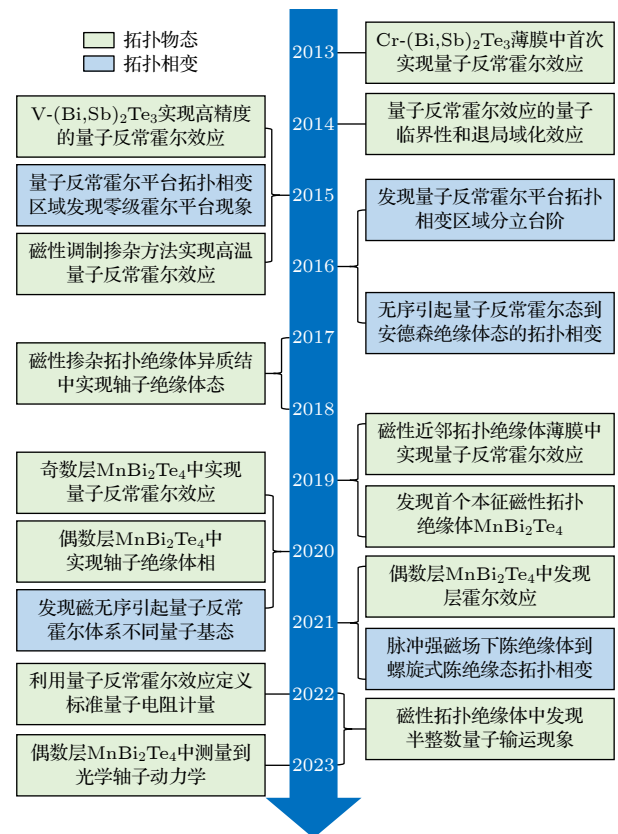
拓扑物态
拓扑相变

2013
2014
2015
2016
2017
2018
2019
2020
2021
2022
2023

Cr-(Bi,Sb)$_2$Te$_3$薄膜中首次实现量子反常霍尔效应

V-(Bi,Sb)$_2$Te$_3$实现高精度的量子反常霍尔效应

量子反常霍尔效应的量子临界性和退局域化效应

量子反常霍尔平台拓扑相变区域发现零级霍尔平台现象

磁性调制掺杂方法实现高温量子反常霍尔效应

发现量子反常霍尔平台拓扑相变区域分立台阶

无序引起量子反常霍尔态到安德森绝缘体态的拓扑相变

磁性掺杂拓扑绝缘体异质结中实现轴子绝缘体态

磁性近邻拓扑绝缘体薄膜中实现量子反常霍尔效应

奇数层MnBi$_2$Te$_4$中实现量子反常霍尔效应

发现首个本征磁性拓扑绝缘体MnBi$_2$Te$_4$

偶数层MnBi$_2$Te$_4$中实现轴子绝缘体相

偶数层MnBi$_2$Te$_4$中发现层霍尔效应

发现磁无序引起量子反常霍尔体系不同量子基态

脉冲强磁场下陈绝缘体到螺旋式陈绝缘态拓扑相变

利用量子反常霍尔效应定义标准量子电阻计量

磁性拓扑绝缘体中发现半整数量子输运现象

偶数层MnBi$_2$Te$_4$中测量到光学轴子动力学